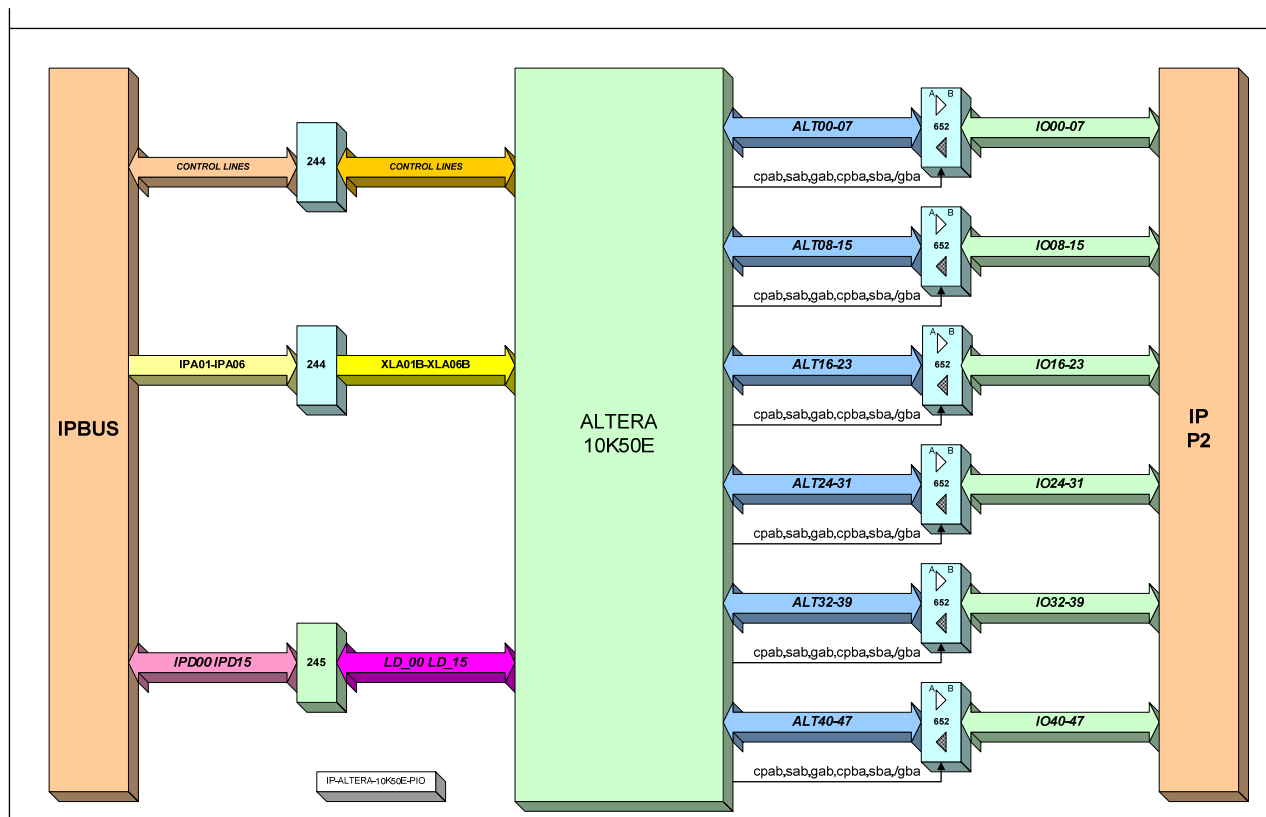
IPBUS

CONTROL LINES
244
CONTROL LINES

IPA01-IPA06
244
XLA01B-XLA06B

IPD00 IPD15
245
LD_00 LD_15

ALTERA
10K50E

ALT00-07
A B
652
IO00-07
cpab,sab,gab,cpba,sba,/gba

ALT08-15
A B
652
IO08-15
cpab,sab,gab,cpba,sba,/gba

ALT16-23
A B
652
IO16-23
cpab,sab,gab,cpba,sba,/gba

ALT24-31
A B
652
IO24-31
cpab,sab,gab,cpba,sba,/gba

ALT32-39
A B
652
IO32-39
cpab,sab,gab,cpba,sba,/gba

ALT40-47
A B
652
IO40-47
cpab,sab,gab,cpba,sba,/gba

IP
P2

IP-ALTERA-10K50E-PIO